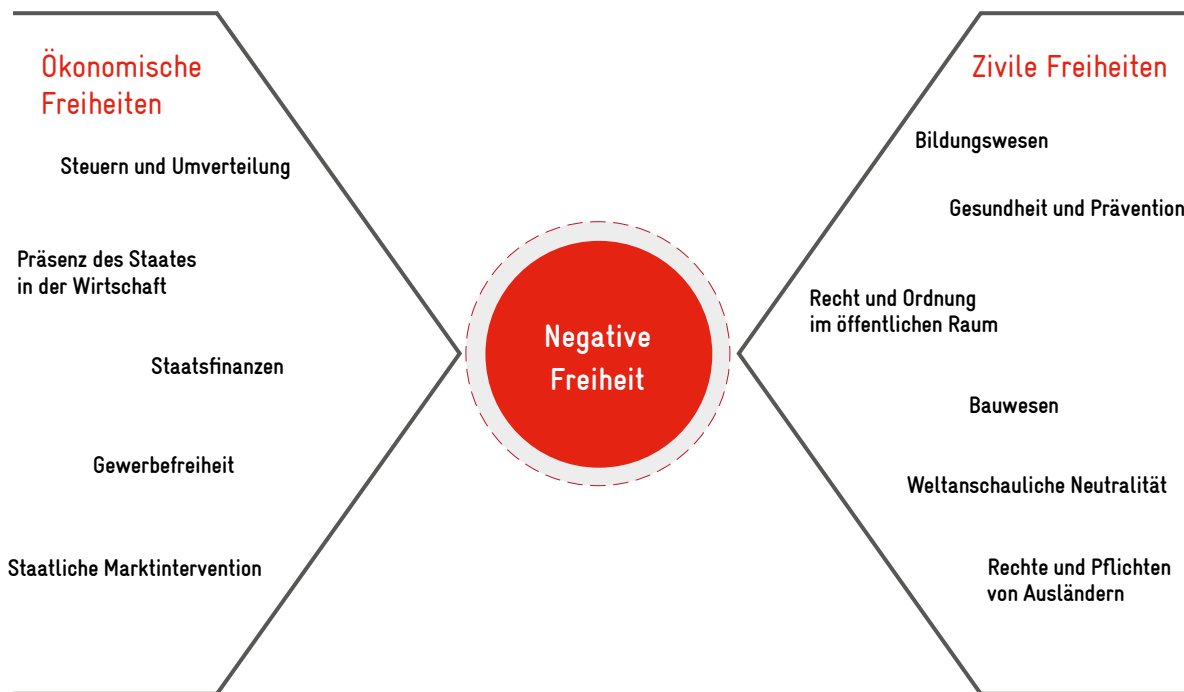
Ökonomische Freiheiten

Steuern und Umverteilung

Präsenz des Staates in der Wirtschaft

Staatsfinanzen

Gewerbefreiheit

Staatliche Marktintervention

Negative Freiheit

Zivile Freiheiten

Bildungswesen

Gesundheit und Prävention

Recht und Ordnung im öffentlichen Raum

Bauwesen

Weltanschauliche Neutralität

Rechte und Pflichten von Ausländern